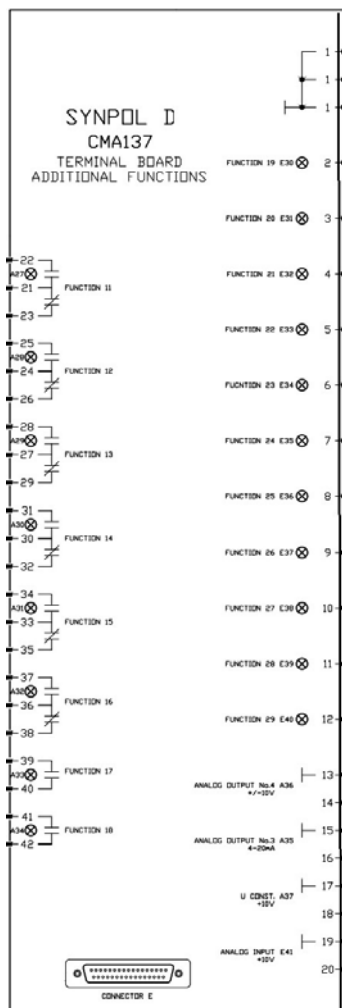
1
1
1

SYNPOL D
CMA137
TERMINAL BOARD
ADDITIONAL FUNCTIONS

FUNCTION 19 E30 2
FUNCTION 20 E31 3
FUNCTION 21 E32 4
FUNCTION 22 E33 5
FUCNTION 23 E34 6
FUNCTION 24 E35 7
FUNCTION 25 E36 8
FUNCTION 26 E37 9
FUNCTION 27 E38 10
FUNCTION 28 E39 11
FUNCTION 29 E40 12

22
A27
21 FUNCTION 11
23

25
A28
24 FUNCTION 12
26

28
A29
27 FUNCTION 13
29

31
A30
30 FUNCTION 14
32

34
A31
33 FUNCTION 15
35

37
A32
36 FUNCTION 16
38

39
A33 FUNCTION 17
40

41
A34 FUNCTION 18
42

ANALOG OUTPUT No.4 A36
+/-10V
13
14

ANALOG OUTPUT No.3 A35
4-20mA
15
16

U CONST. A37
+10V
17
18

ANALOG INPUT E41
+10V
19
20

CONNECTOR E